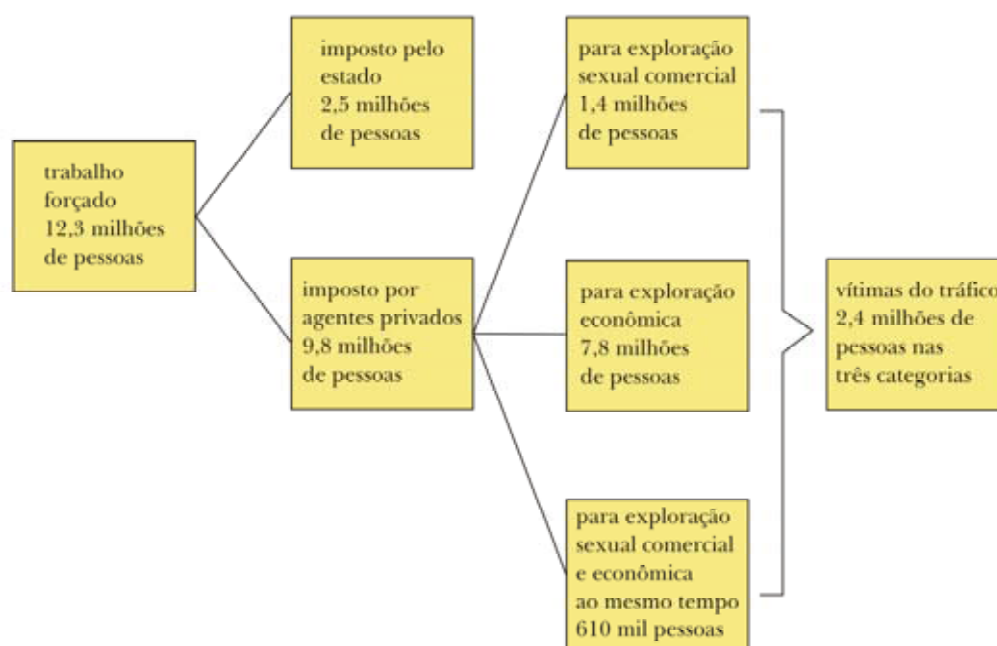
trabalho forçado 12,3 milhões de pessoas

imposto pelo estado 2,5 milhões de pessoas

imposto por agentes privados 9,8 milhões de pessoas

para exploração sexual comercial 1,4 milhões de pessoas

para exploração econômica 7,8 milhões de pessoas

para exploração sexual comercial e econômica ao mesmo tempo 610 mil pessoas

vítimas do tráfico 2,4 milhões de pessoas nas três categorias